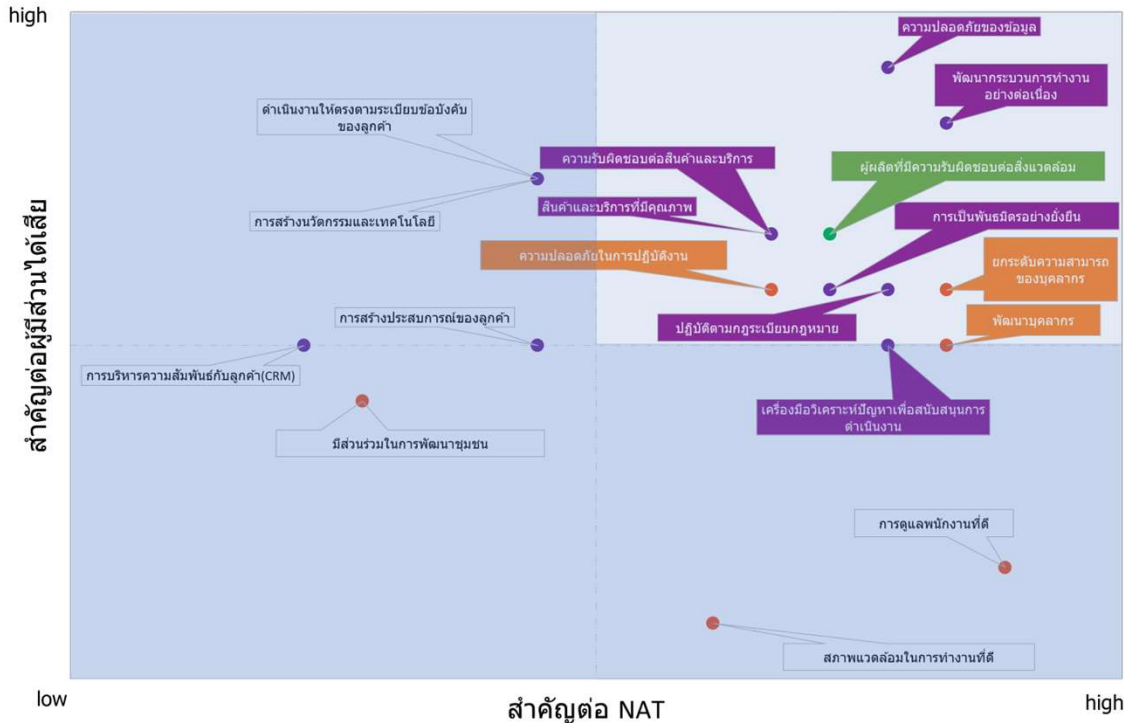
high

สำคัญต่อผู้มีส่วนได้เสีย

ความปลอดภัยของข้อมูล

พัฒนากระบวนการทำงานอย่างต่อเนื่อง

ดำเนินงานให้ตรงตามระเบียบข้อบังคับของลูกค้า

ความรับผิดชอบต่อสินค้าและบริการ

ผู้ผลิตที่มีความรับผิดชอบต่อสิ่งแวดล้อม

สินค้าและบริการที่มีคุณภาพ

การสร้างนวัตกรรมและเทคโนโลยี

การเป็นพันธมิตรอย่างยั่งยืน

ความปลอดภัยในการปฏิบัติงาน

ยกระดับความสามารถของบุคลากร

การสร้างประสบการณ์ของลูกค้า

พัฒนาบุคลากร

ปฏิบัติตามกฎระเบียบกฎหมาย

การบริหารความสัมพันธ์กับลูกค้า(CRM)

เครื่องมือวิเคราะห์ปัญหาเพื่อสนับสนุนการดำเนินงาน

มีส่วนร่วมในการพัฒนาชุมชน

การดูแลพนักงานที่ดี

สภาพแวดล้อมในการทำงานที่ดี

low

สำคัญต่อ NAT

high